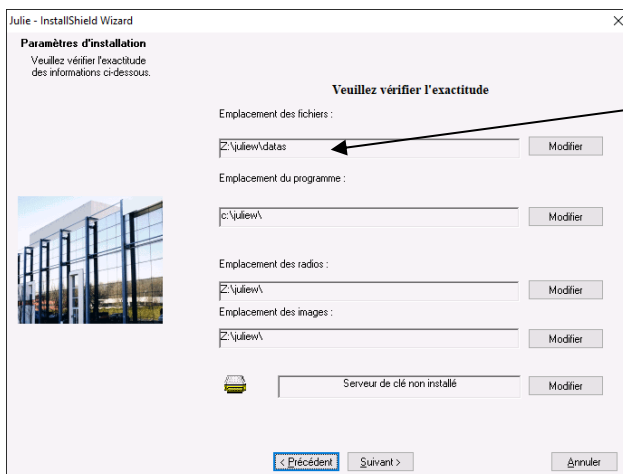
Julie - InstallShield Wizard

×

Paramètres d'installation

Veuillez vérifier l'exactitude des informations ci-dessous.

Veuillez vérifier l'exactitude

Emplacement des fichiers :

Z:\juliew\datas

Modifier

Emplacement du programme :

c:\juliew\

Modifier

Emplacement des radios :

Z:\juliew\

Modifier

Emplacement des images :

Z:\juliew\

Modifier

Serveur de clé non installé

Modifier

< Précédent

Suivant >

Annuler